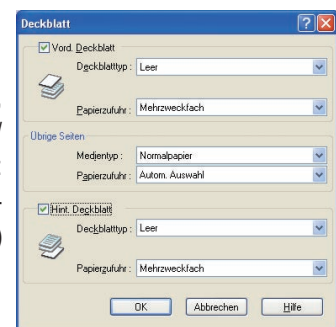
Deckblatt

Vord. Deckblatt

Deckblatttyp : Leer

Papierzufuhr : Mehrzweckfach

Übrige Seiten

Medientyp : Normalpapier

Papierzufuhr : Autom. Auswahl

Hint. Deckblatt

Deckblatttyp : Leer

Papierzufuhr : Mehrzweckfach

OK

Abbrechen

Hilfe